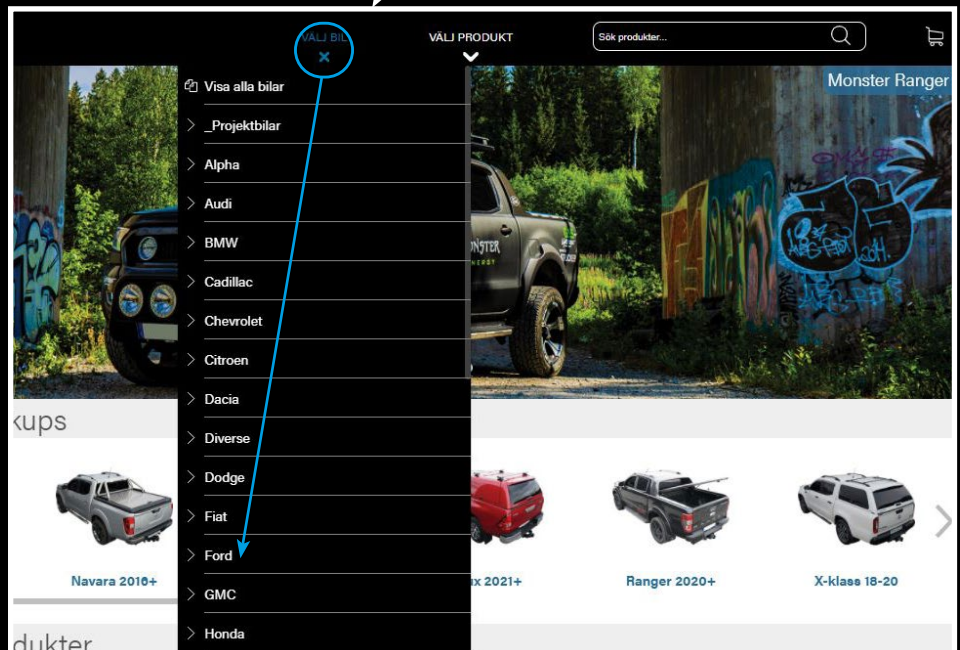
VÄLJ BIL
VÄLJ PRODUKT
Sök produkter...

Monster Ranger

Visa alla bilar
_Projektbilar
Alpha
Audi
BMW
Cadillac
Chevrolet
Citroen
Dacia
Diverse
Dodge
Fiat
Ford
GMC
Honda

kups

Navara 2016+
ax 2021+
Ranger 2020+
X-klass 18-20

dukter